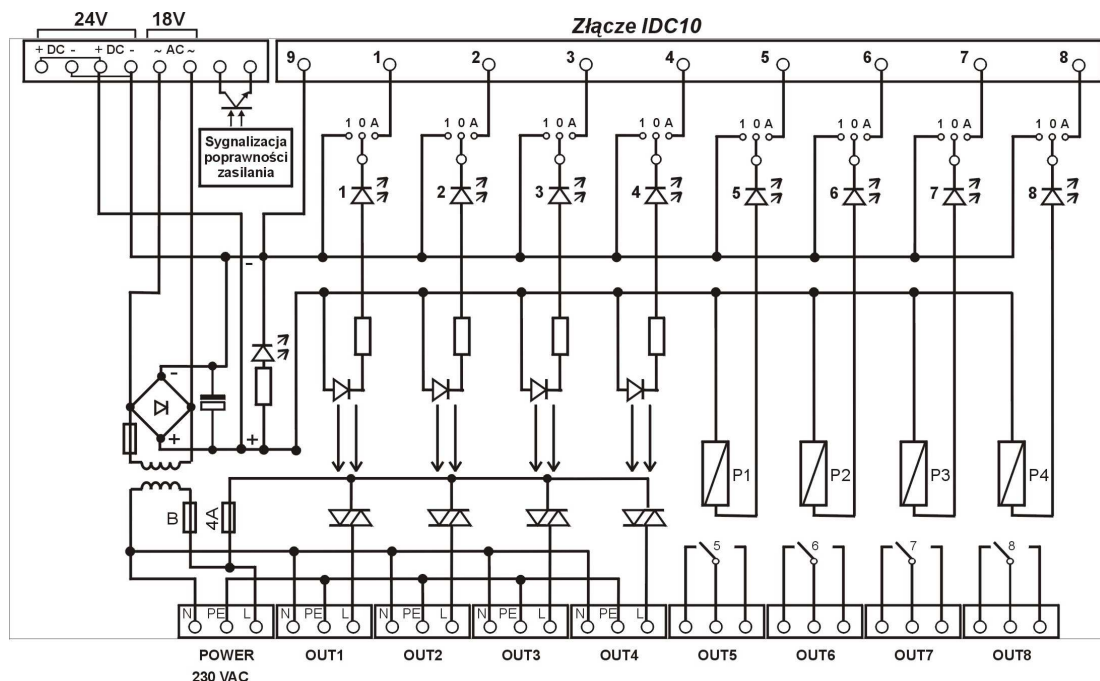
24V 18V

+ DC - + DC - ~ AC ~

Złącze IDC10

9 1 2 3 4 5 6 7 8

Sygnalizacja poprawności zasilania

1 0 A 1 0 A 1 0 A 1 0 A 1 0 A 1 0 A 1 0 A 1 0 A

1 2 3 4 5 6 7 8

-

-

+

+

B 4A

P1 P2 P3 P4

5 6 7 8

N PE L N PE L N PE L N PE L N PE L

POWER 230 VAC

OUT1 OUT2 OUT3 OUT4 OUT5 OUT6 OUT7 OUT8